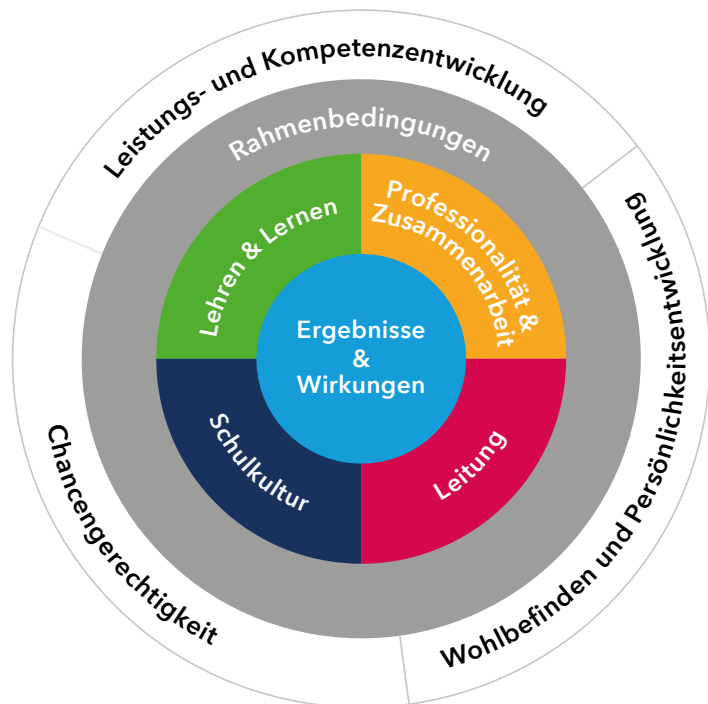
Leistungs- und Kompetenzentwicklung

Rahmenbedingungen

Lehren & Lernen

Professionalität & Zusammenarbeit

Ergebnisse & Wirkungen

Schulkultur

Leitung

Wohlbefinden und Persönlichkeitsentwicklung

Chancengerechtigkeit